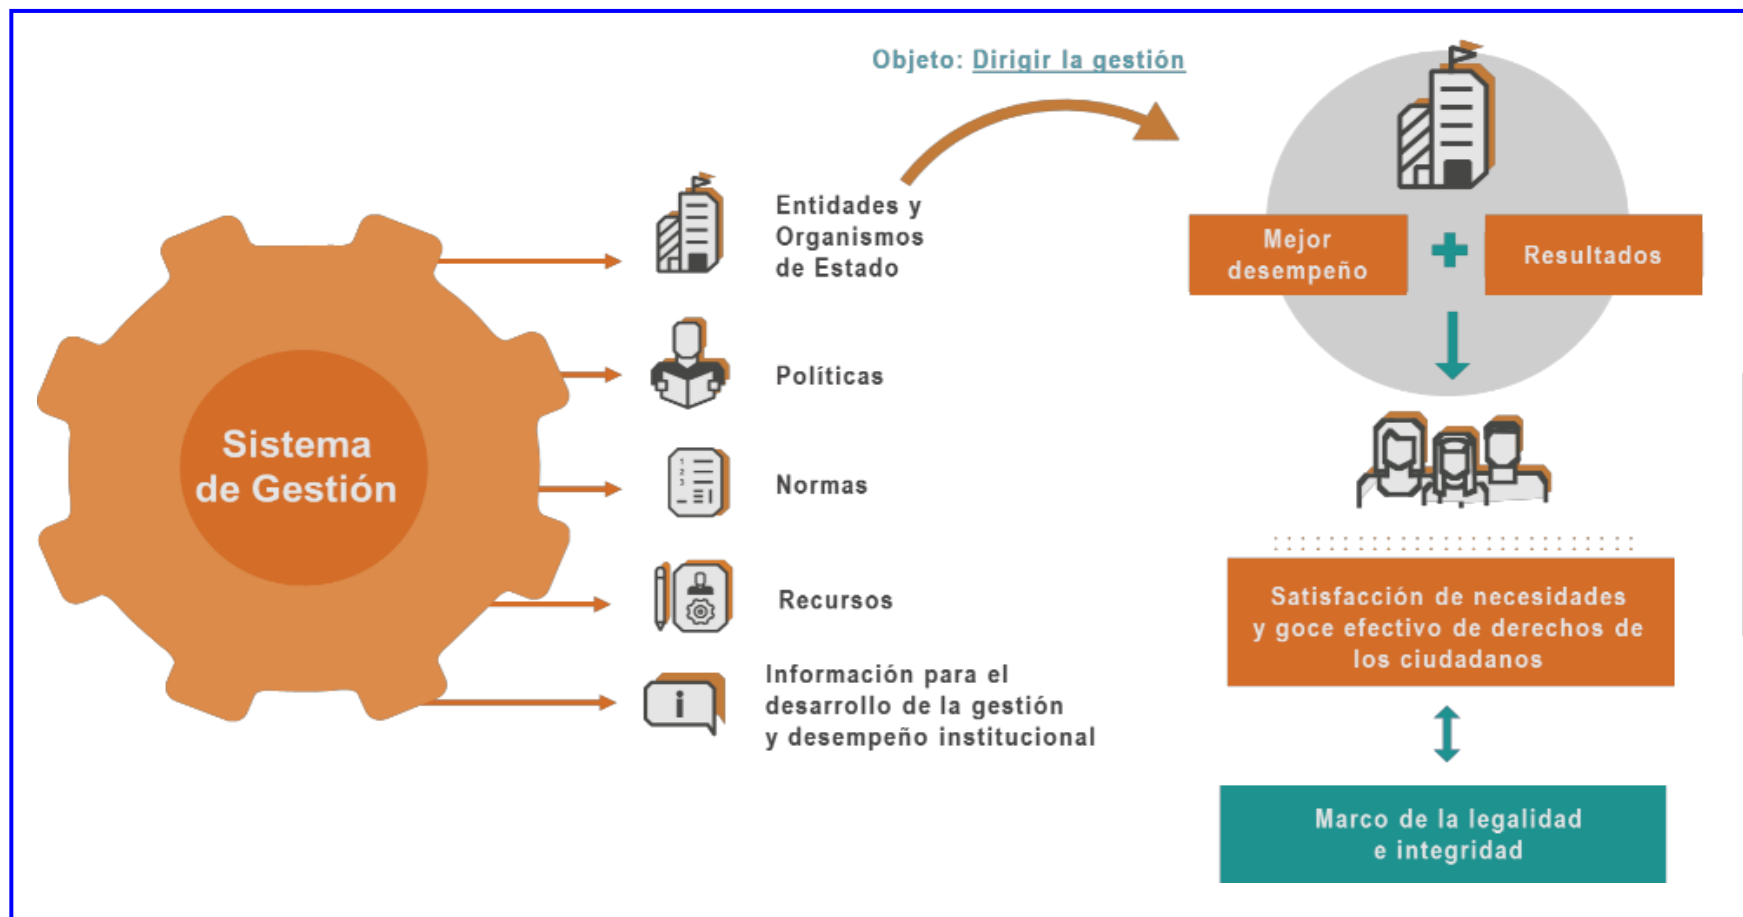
Sistema de Gestión

Entidades y Organismos de Estado

Políticas

Normas

Recursos

Información para el desarrollo de la gestión y desempeño institucional

Objeto: Dirigir la gestión

Mejor desempeño

Resultados

Satisfacción de necesidades y goce efectivo de derechos de los ciudadanos

Marco de la legalidad e integridad